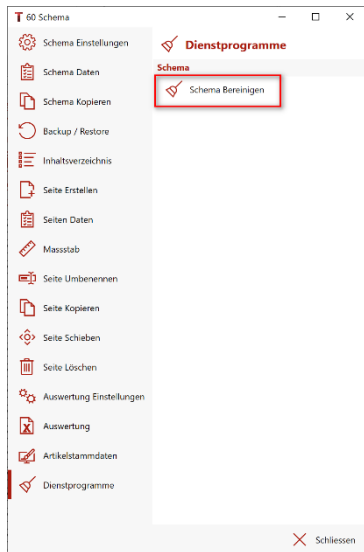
T 60 Schema

Schema Einstellungen
Schema Daten
Schema Kopieren
Backup / Restore
Inhaltsverzeichnis
Seite Erstellen
Seiten Daten
Massstab
Seite Umbenennen
Seite Kopieren
Seite Schieben
Seite Löschen
Auswertung Einstellungen
Auswertung
Artikelstammdaten
Dienstprogramme

Dienstprogramme
Schema
Schema Bereinigen

Schliessen